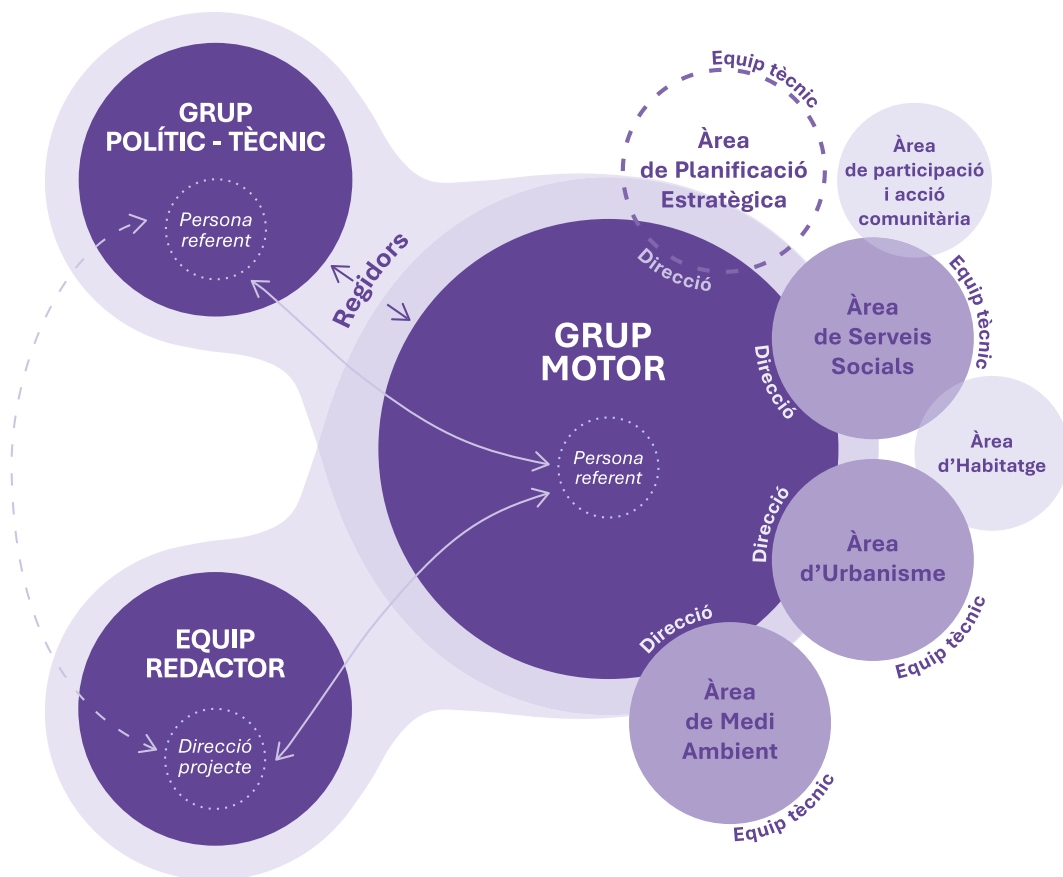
GRUP POLÍTIC - TÈCNIC

Persona referent

Regidors

Equip tècnic

Àrea de Planificació Estratègica

Àrea de participació i acció comunitària

Direcció

GRUP MOTOR

Persona referent

Direcció

Àrea de Serveis Socials

Equip tècnic

Àrea d'Habitatge

Direcció

Àrea d'Urbanisme

Equip tècnic

Direcció

Àrea de Medi Ambient

Equip tècnic

EQUIP REDACTOR

Direcció projecte